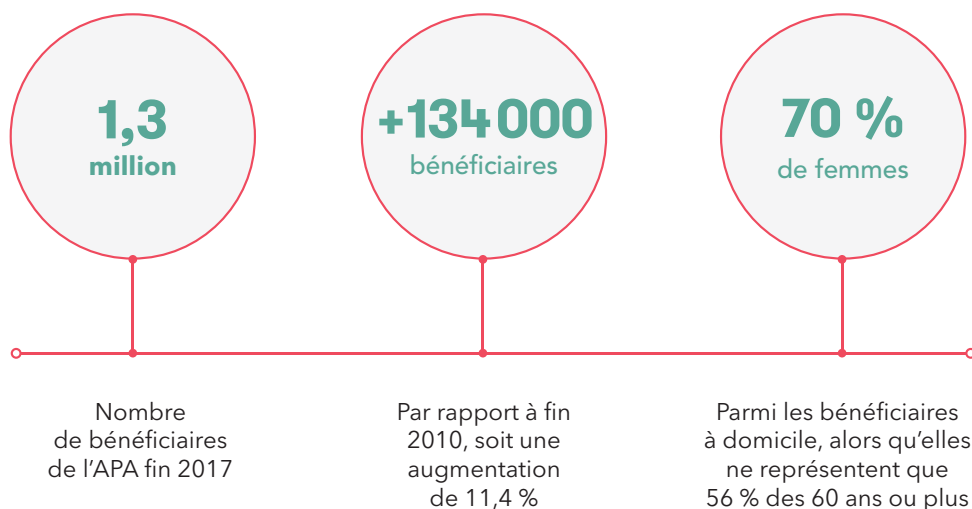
1,3
million

+134 000
bénéficiaires

70 %
de femmes

Nombre de bénéficiaires de l’APA fin 2017

Par rapport à fin 2010, soit une augmentation de 11,4 %

Parmi les bénéficiaires à domicile, alors qu’elles ne représentent que 56 % des 60 ans ou plus